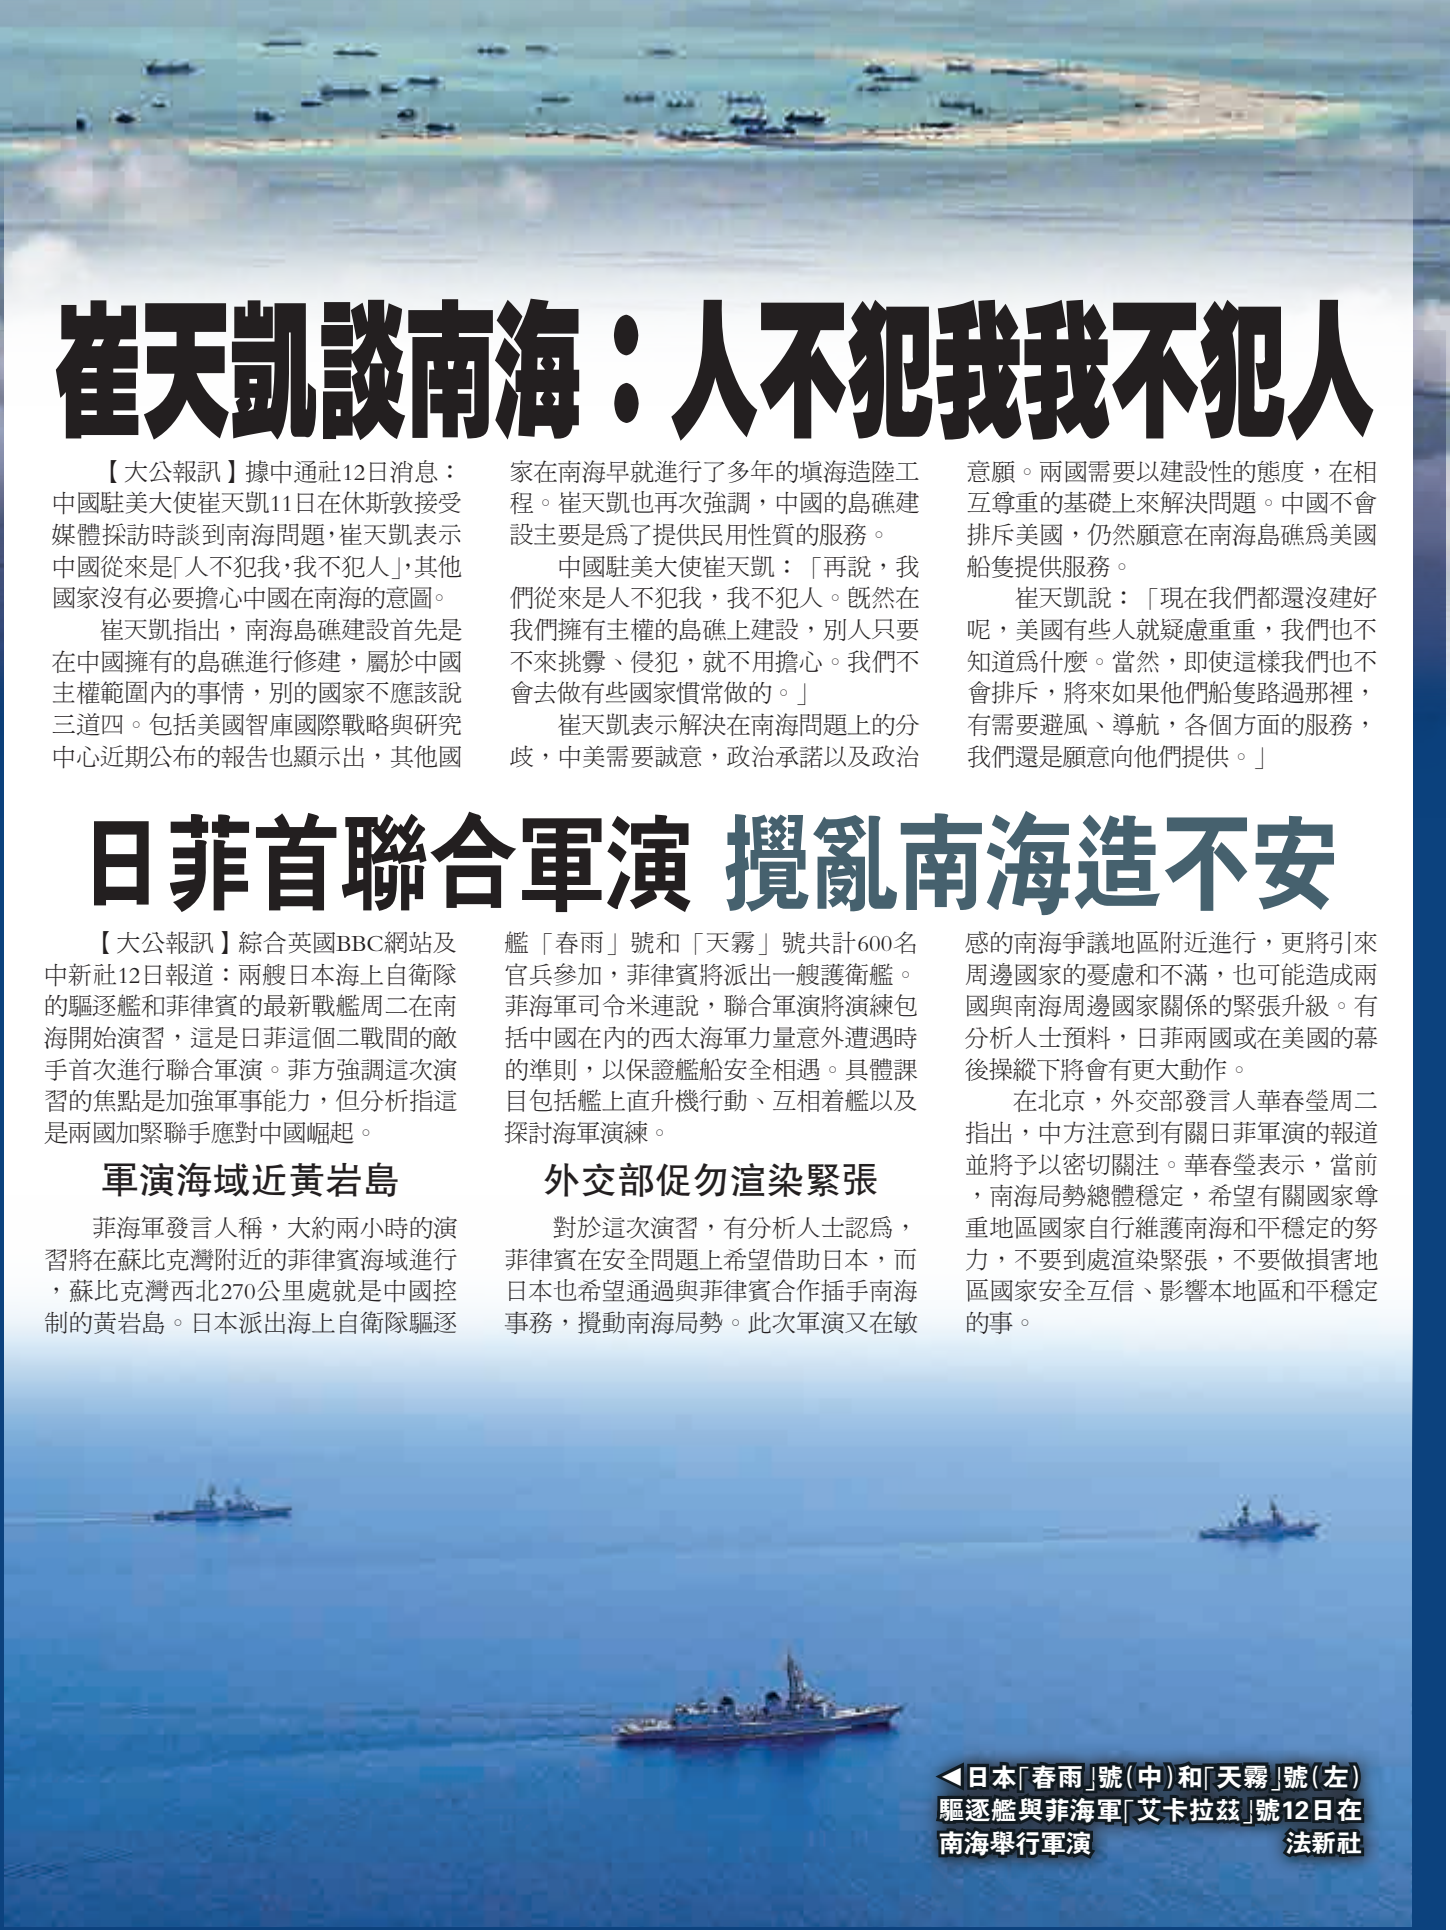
崔天凱談南海：人不犯我我不犯人

【大公報訊】據中通社12日消息：中國駐美大使崔天凱11日在休斯敦接受媒體採訪時談到南海問題，崔天凱表示中國從來是「人不犯我，我不犯人」，其他國家沒有必要擔心中國在南海的意圖。

崔天凱指出，南海島礁建設首先是在中國擁有的島礁進行修建，屬於中國主權範圍內的事情，別的國家不應該說三道四。包括美國智庫國際戰略與研究中心近期公布的報告也顯示出，其他國家在南海早就進行了多年的填海造陸工程。崔天凱也再次強調，中國的島礁建設主要是爲了提供民用性質的服務。

中國駐美大使崔天凱：「再說，我們從來是人不犯我，我不犯人。既然在我們擁有主權的島礁上建設，別人只要不來挑釁、侵犯，就不用擔心。我們不會去做有些國家慣常做的。」

崔天凱表示解決在南海問題上的分歧，中美需要誠意，政治承諾以及政治意願。兩國需要以建設性的態度，在相互尊重的基礎上來解決問題。中國不會排斥美國，仍然願意在南海島礁爲美國船隻提供服務。

崔天凱說：「現在我們都還沒建好呢，美國有些人就疑慮重重，我們也不知道爲什麼。當然，即使這樣我們也不會排斥，將來如果他們船隻路過那裡，有需要避風、導航，各個方面的服務，我們還是願意向他們提供。」

日菲首聯合軍演 攪亂南海造不安

【大公報訊】綜合英國BBC網站及中新社12日報道：兩艘日本海上自衛隊的驅逐艦和菲律賓的最新戰艦周二在南海開始演習，這是日菲這個二戰間的敵手首次進行聯合軍演。菲方強調這次演習的焦點是加強軍事能力，但分析指這是兩國加緊聯手應對中國崛起。

軍演海域近黃岩島

菲海軍發言人稱，大約兩小時的演習將在蘇比克灣附近的菲律賓海域進行，蘇比克灣西北270公里處就是中國控制的黃岩島。日本派出海上自衛隊驅逐艦「春雨」號和「天霧」號共計600名官兵參加，菲律賓將派出一艘護衛艦。菲海軍司令米連說，聯合軍演將演練包括中國在內的西太海軍力量意外遭遇時的準則，以保證艦船安全相遇。具體課目包括艦上直升機行動、互相着艦以及探討海軍演練。

外交部促勿渲染緊張

對於這次演習，有分析人士認爲，菲律賓在安全問題上希望借助日本，而日本也希望通過與菲律賓合作插手南海事務，攪動南海局勢。此次軍演又在敏感的南海爭議地區附近進行，更將引來周邊國家的憂慮和不滿，也可能造成兩國與南海周邊國家關係的緊張升級。有分析人士預料，日菲兩國或在美國的幕後操縱下將會有更大動作。

在北京，外交部發言人華春瑩周二指出，中方注意到有關日菲軍演的報道並將予以密切關注。華春瑩表示，當前，南海局勢總體穩定，希望有關國家尊重地區國家自行維護南海和平穩定的努力，不要到處渲染緊張，不要做損害地區國家安全互信、影響本地區和平穩定的事。

◀日本「春雨」號（中）和「天霧」號（左）驅逐艦與菲海軍「艾卡拉茲」號12日在南海舉行軍演 法新社